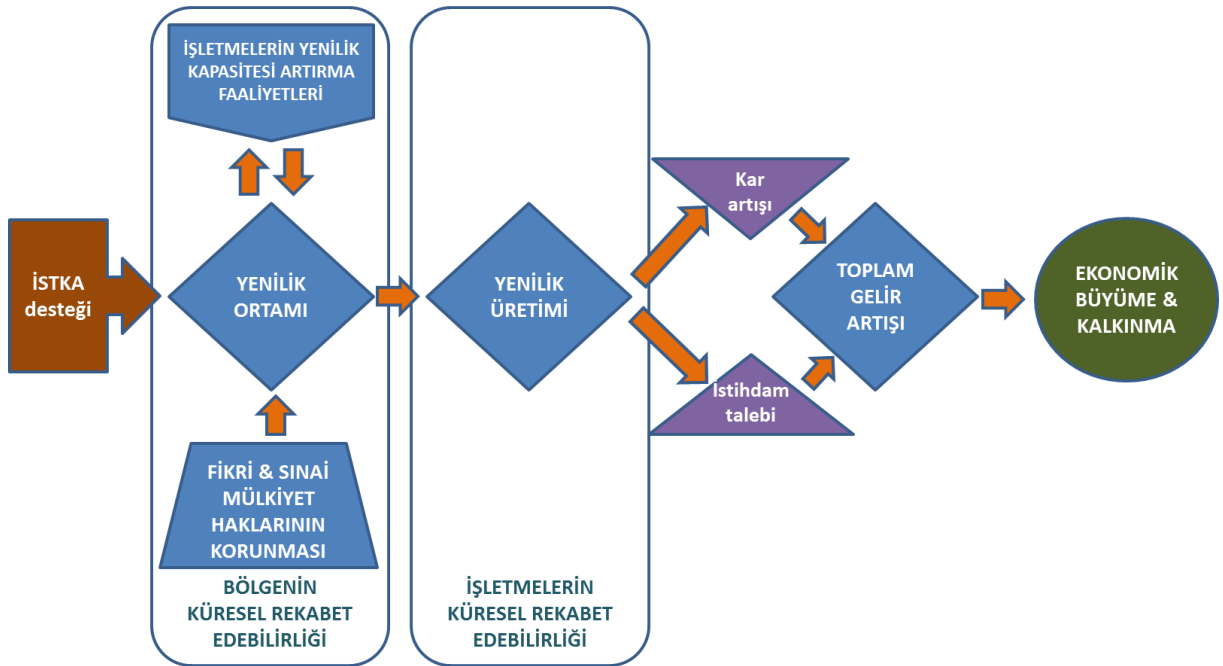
İSTKA desteği

İŞLETMELERİN YENİLİK KAPASİTESİ ARTIRMA FAALİYETLERİ

YENİLİK ORTAMI

FİKRİ & SINAİ MÜLKİYET HAKLARININ KORUNMASI

BÖLGENİN KÜRESEL REKABET EDEBİLİRLİĞİ

YENİLİK ÜRETİMİ

İŞLETMELERİN KÜRESEL REKABET EDEBİLİRLİĞİ

Kar artışı

Istihdam talebi

TOPLAM GELİR ARTIŞI

EKONOMİK BÜYÜME & KALKINMA